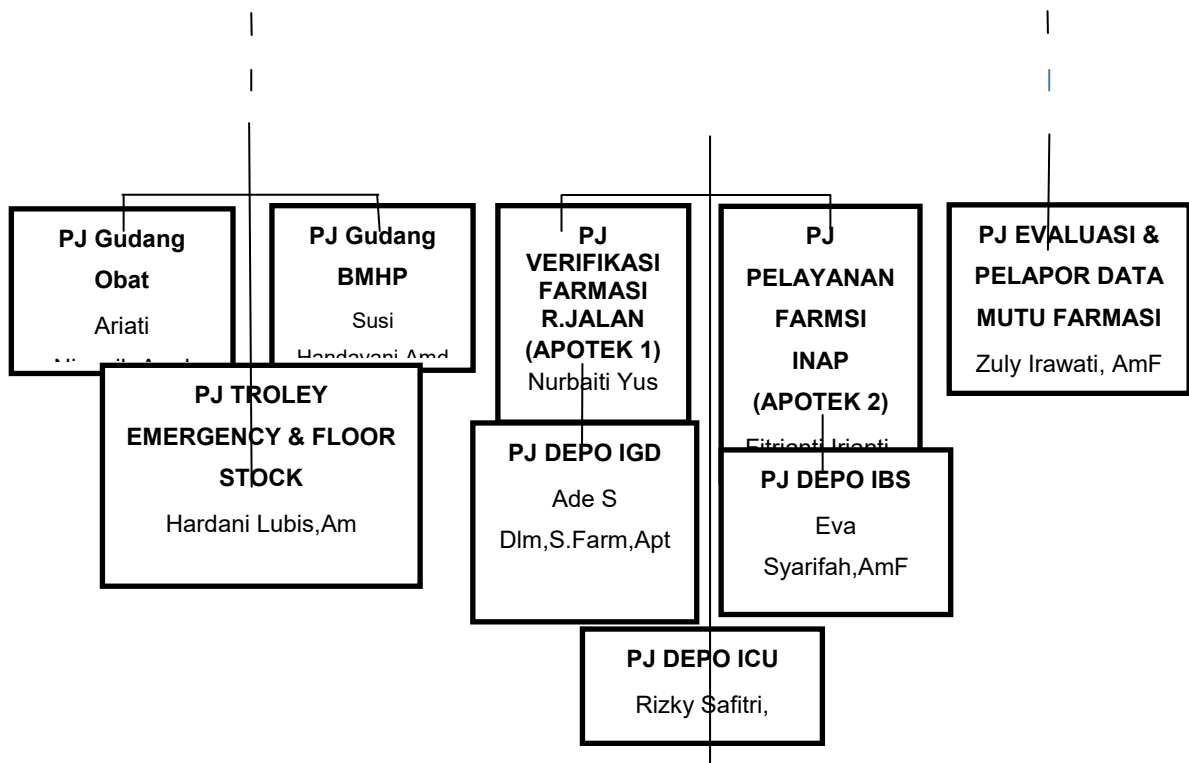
PJ Gudang Obat
Ariati
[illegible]

PJ Gudang BMHP
Susi
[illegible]

PJ VERIFIKASI FARMASI R.JALAN (APOTEK 1)
Nurbaiti Yus

PJ PELAYANAN FARMSI INAP (APOTEK 2)
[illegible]

PJ EVALUASI & PELAPOR DATA MUTU FARMASI
Zuly Irawati, AmF

PJ TROLEY EMERGENCY & FLOOR STOCK
Hardani Lubis,Am

PJ DEPO IGD
Ade S
Dlm,S.Farm,Apt

PJ DEPO IBS
Eva
Syarifah,AmF

PJ DEPO ICU
Rizky Safitri,